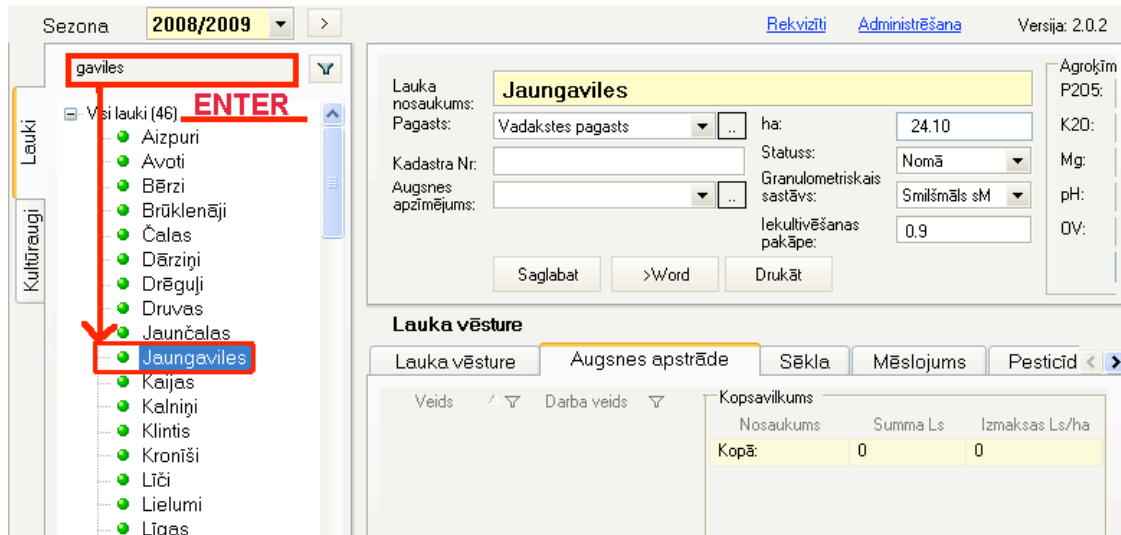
Sezona 2008/2009 >

Rekvizīti Administrēšana Versija: 2.0.2

gaviles

ENTER

Lauki
Kultūraugi

Visi lauki (46)
Aizpuri
Avoti
Bērzi
Brūklenāji
Čalas
Dārziņi
Drēguļi
Druvas
Jaunčalas
Jaungaviles
Kaijas
Kalniņi
Klintis
Kronīši
Līči
Lielumi
Līgas

Lauka nosaukums: Jaungaviles
Pagasts: Vadakstes pagasts
ha: 24.10
Kadastra Nr:
Statuss: Nomā
Augsnes apzīmējums:
Granulometriskais sastāvs: Smilšmāls sM
Iekultivēšanas pakāpe: 0.9

Saglabat >Word Drukāt

Agroķīm
P205:
K20:
Mg:
pH:
OV:

Lauka vēsture

| Lauka vēsture | Augsnes apstrāde | Sēkla | Mēslojums | Pesticīd |
|---|---|---|---|---|

Veids Darba veids

Kopsavilkums

| Nosaukums | Summa Ls | Izmaksas Ls/ha |
|---|---|---|
| Kopā: | 0 | 0 |